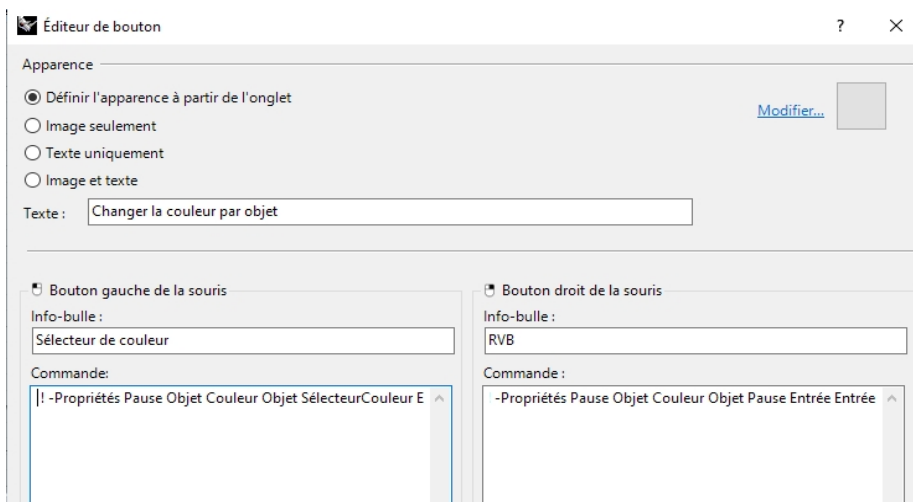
Éditeur de bouton

?

×

Apparence

Définir l'apparence à partir de l'onglet

Image seulement

Texte uniquement

Image et texte

Modifier...

Texte : Changer la couleur par objet

Bouton gauche de la souris

Info-bulle :

Sélecteur de couleur

Commande:

! -Propriétés Pause Objet Couleur Objet SélecteurCouleur E

Bouton droit de la souris

Info-bulle :

RVB

Commande :

-Propriétés Pause Objet Couleur Objet Pause Entrée Entrée